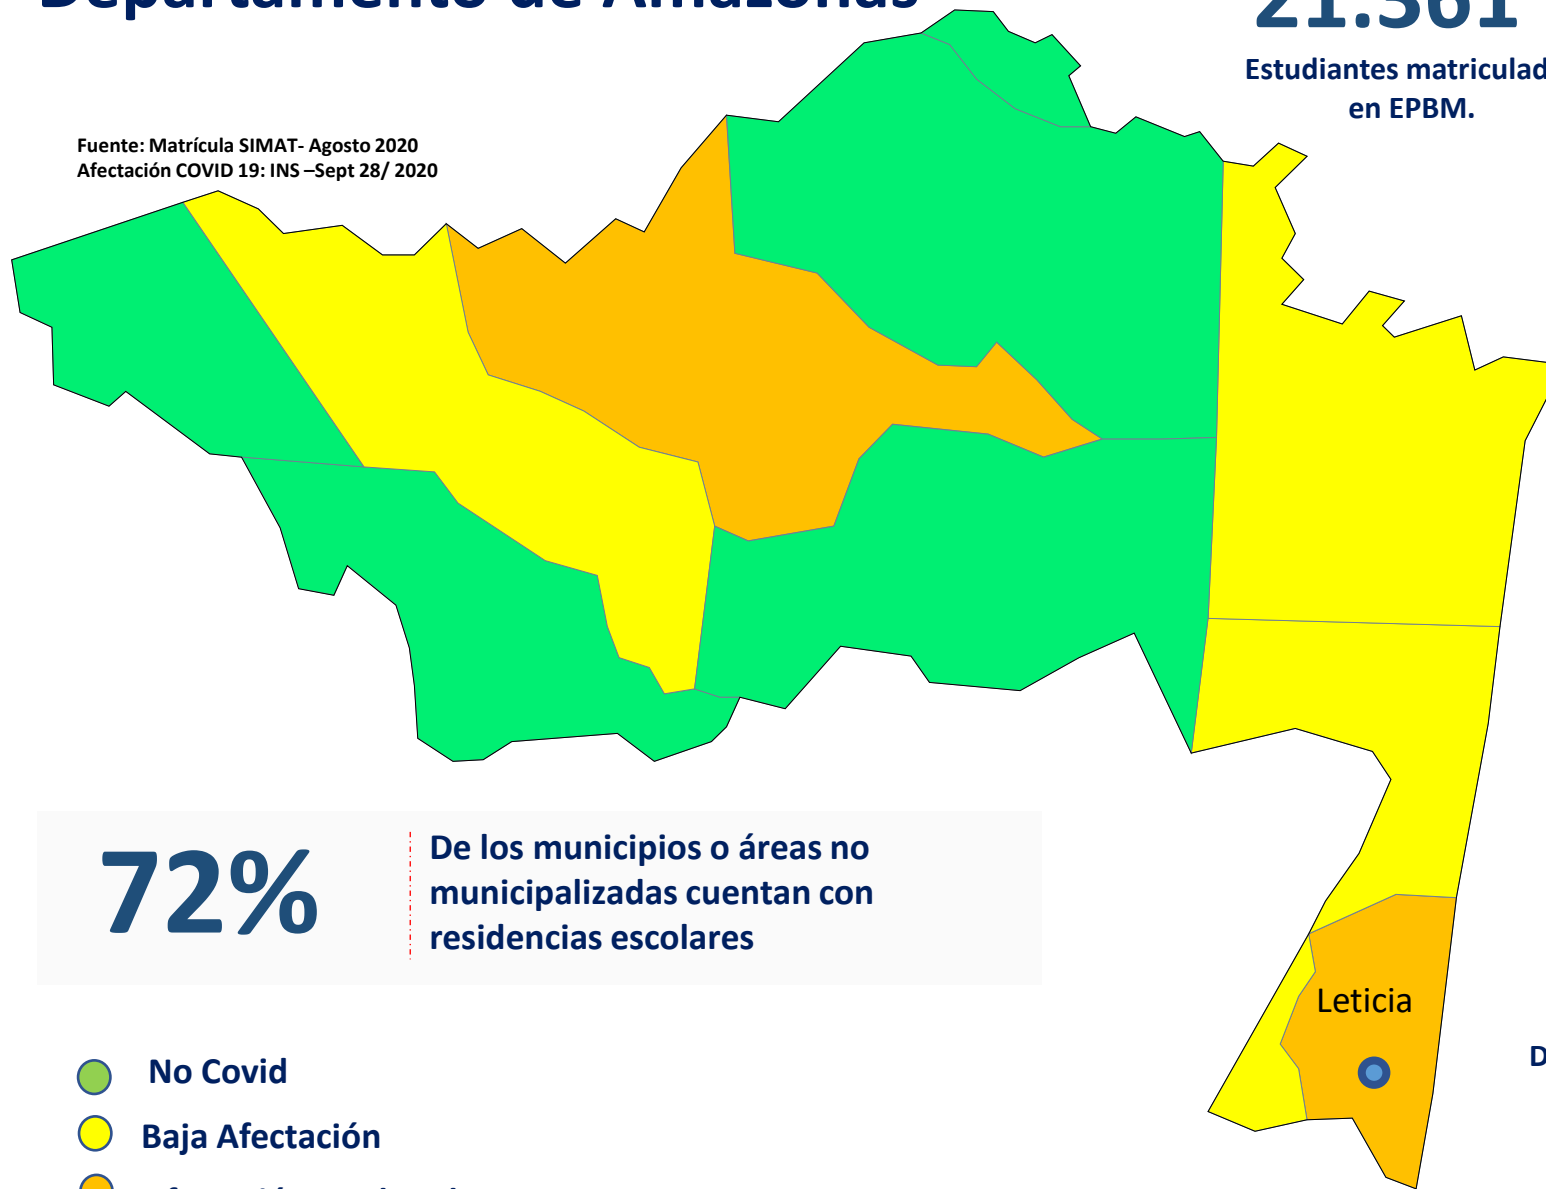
Departamento de Amazonas

21.361
Estudiantes matriculad
en EPBM.

Fuente: Matrícula SIMAT- Agosto 2020
Afectación COVID 19: INS –Sept 28/ 2020

72%

De los municipios o áreas no municipalizadas cuentan con residencias escolares

Leticia

D

No Covid
Baja Afectación
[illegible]